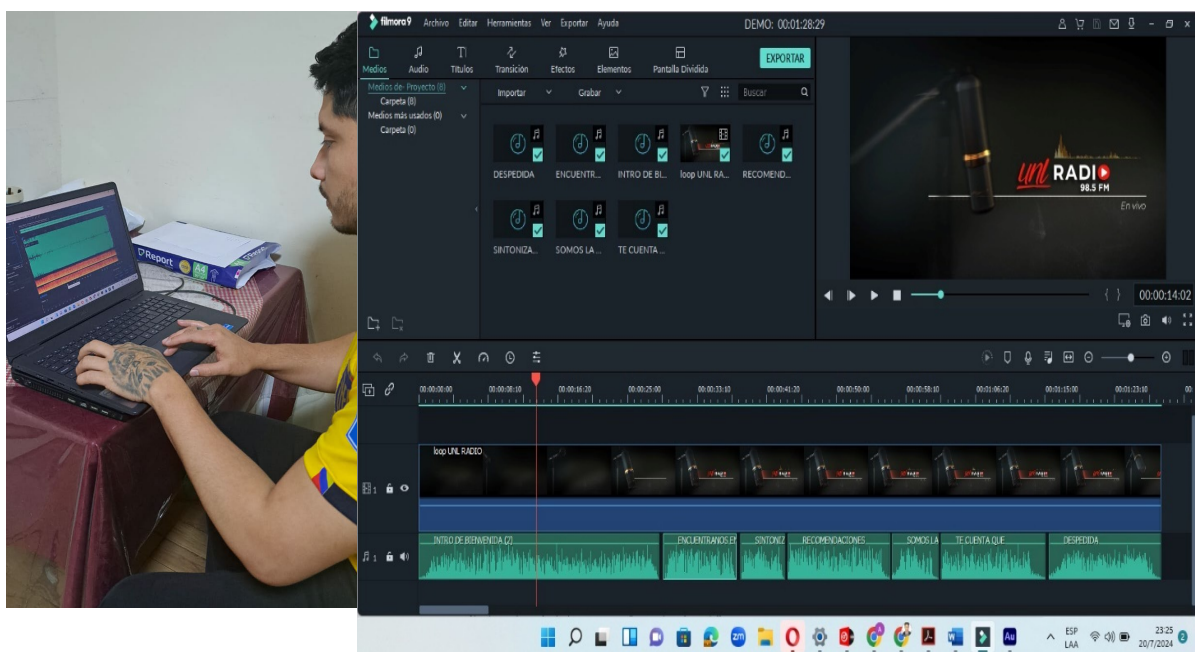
Report

filmora9 Archivo Editar Herramientas Ver Exportar Ayuda DEMO: 00:01:28:29

Medios Audio Títulos Transición Efectos Elementos Pantalla Dividida EXPORTAR

Medios de Proyecto (8)
Carpeta (8)
Medios más usados (0)
Carpeta (0)

Importar Grabar Buscar

DESPEDIDA ENCUENTR... INTRO DE BI... loop UNL RA... RECOMEND...
SINTONIZA... SOMOS LA ... TE CUENTA ...

unl RADIO 98.5 FM
En vivo

00:00:14:02

00:00:00:00 00:00:08:10 00:00:16:20 00:00:25:00 00:00:33:10 00:00:41:20 00:00:50:00 00:00:58:10 00:01:06:20 00:01:15:00 00:01:23:10

loop UNL RADIO

INTRO DE BIENVENIDA (2) ENCUENTRANOS EN SINTONIZ RECOMENDACIONES SOMOS LA TE CUENTA QUE DESPEDIDA

ESP LAA 23:25 20/7/2024